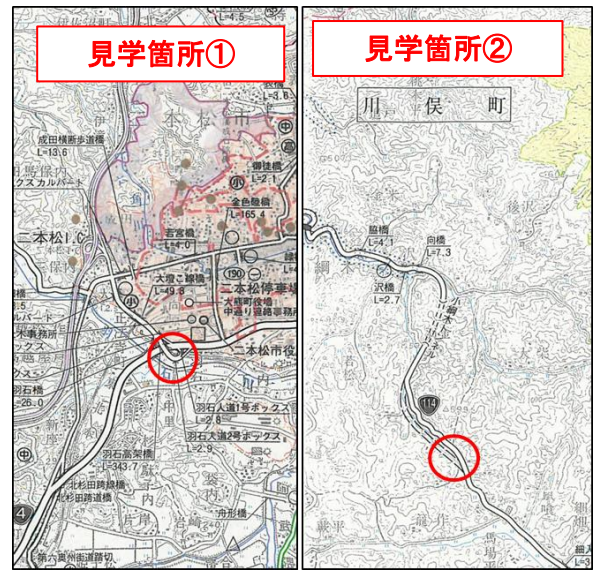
見学箇所①

本松市
成田横断歩道橋
L=13.6
クスカルバート
御堂橋
L=2.1
全色橋
L=165.4
二本松I.C.
岩宮橋
L=4.0
大壇口跨線橋
L=49.8
190
二本松停車場
大壇町役場
中通り道路事務所
二本松市役
羽石入道1号ボックス
L=2.8
羽石入道2号ボックス
L=2.9
羽石高架橋
L=343.7
北杉田跨線橋
北杉田踏道橋
舟形橋
第一奥州街道踏切
4

見学箇所②

川俣町
盛橋
L=4.1
向橋
L=7.3
沢橋
L=2.7
114